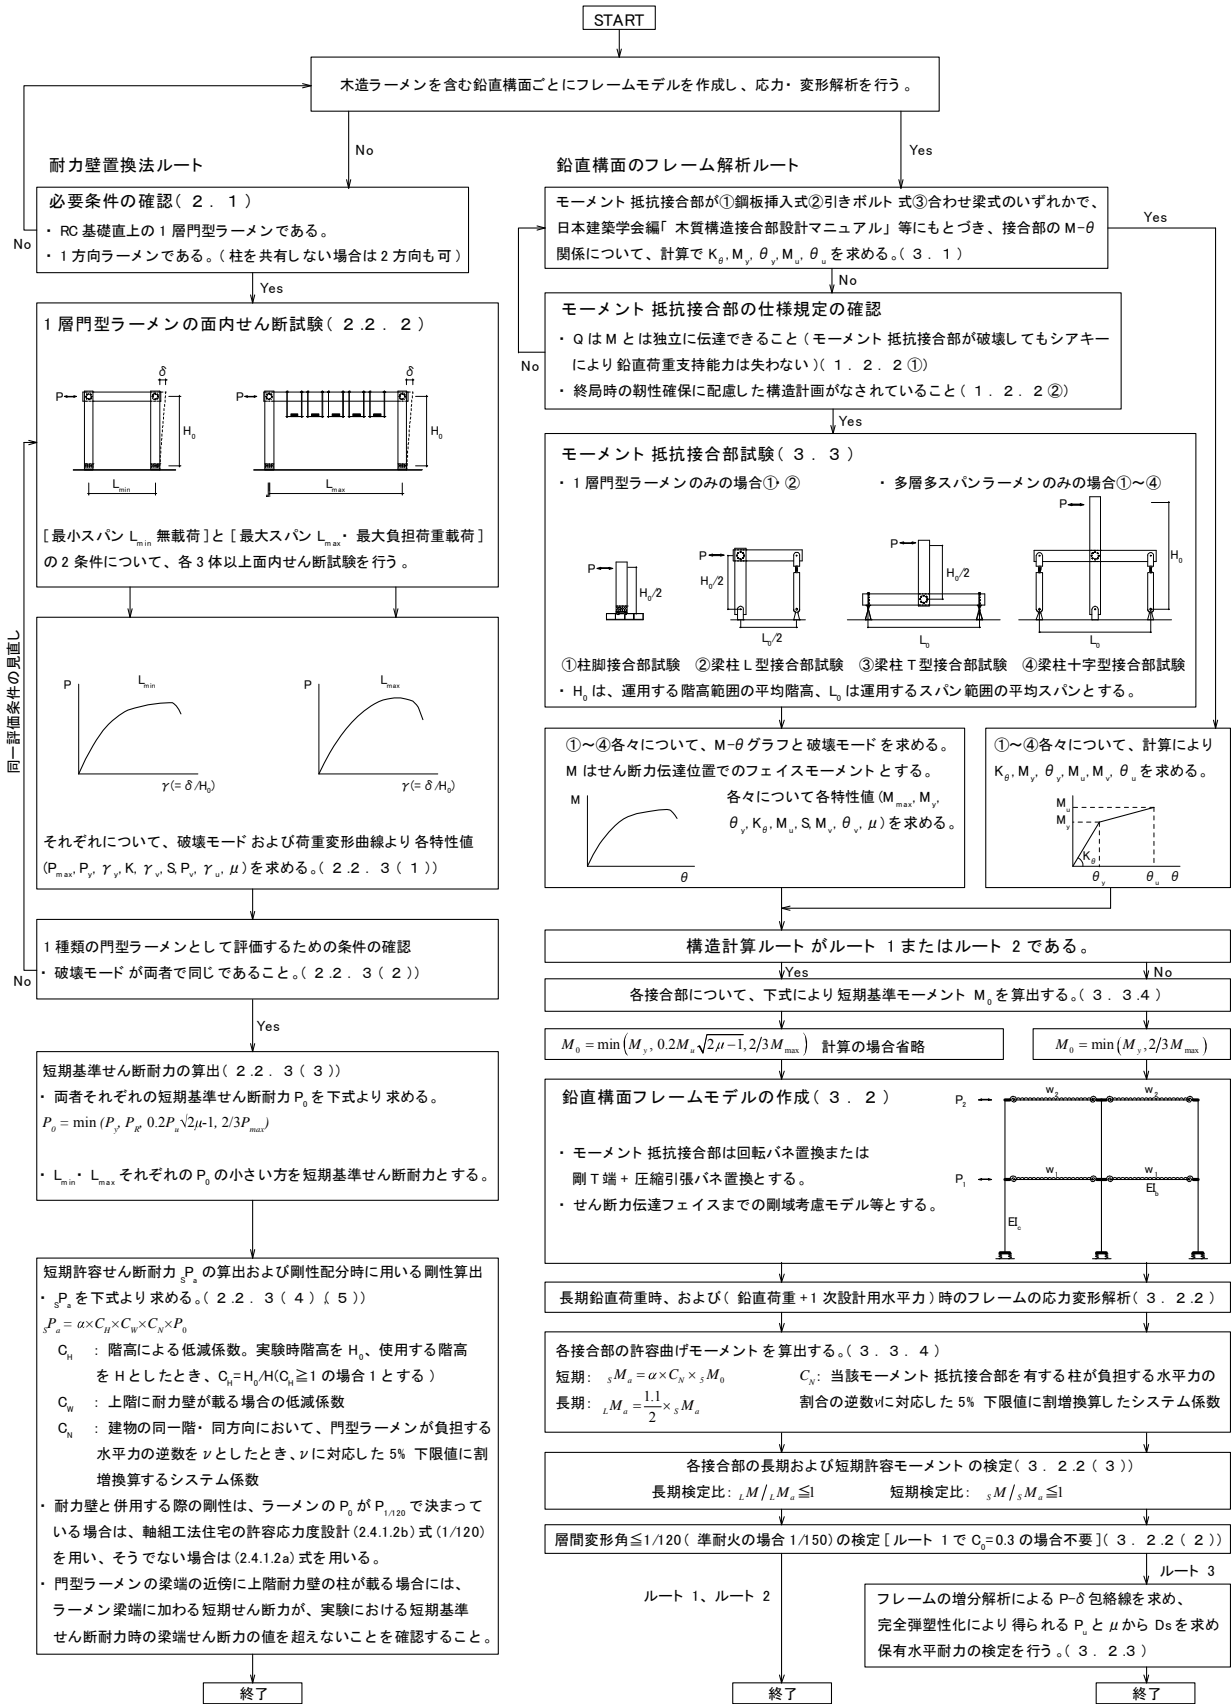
START

木造ラーメンを含む鉛直構面ごとにフレームモデルを作成し、応力・変形解析を行う。

No

Yes

耐力壁置換法ルート

必要条件の確認（２．１）
・RC 基礎直上の１層門型ラーメンである。
・１方向ラーメンである。（柱を共有しない場合は２方向も可）

No

Yes

１層門型ラーメンの面内せん断試験（２.２．２）

P　δ　H$_0$　L$_{min}$
P　δ　H$_0$　L$_{max}$

［最小スパン L$_{min}$ 無載荷］と［最大スパン L$_{max}$・最大負担荷重載荷］の２条件について、各３体以上面内せん断試験を行う。

P　L$_{min}$　$\gamma(=\delta/H_0)$
P　L$_{max}$　$\gamma(=\delta/H_0)$

それぞれについて、破壊モードおよび荷重変形曲線より各特性値(P$_{max}$, P$_y$, $\gamma_y$, K, $\gamma_v$, S,P$_v$, $\gamma_u$, $\mu$)を求める。（2.2．3（１））

同一評価条件の見直し

１種類の門型ラーメンとして評価するための条件の確認
・破壊モードが両者で同じであること。（2.2．3（２））

No

Yes

短期基準せん断耐力の算出（２.２．３（３））
・両者それぞれの短期基準せん断耐力 P$_0$ を下式より求める。
$P_0 = \min(P_y, P_R, 0.2P_u\sqrt{2\mu-1}, 2/3P_{max})$
・L$_{min}$・L$_{max}$ それぞれの P$_0$ の小さい方を短期基準せん断耐力とする。

短期許容せん断耐力 $_sP_a$ の算出および剛性配分時に用いる剛性算出
・$_sP_a$ を下式より求める。（2.2．3（４）（５））
$_sP_a = \alpha\times C_H\times C_W\times C_N\times P_0$
C$_H$　：階高による低減係数。実験時階高を H$_0$、使用する階高を H としたとき、C$_H$=H$_0$/H(C$_H$≧1 の場合１とする）
C$_W$　：上階に耐力壁が載る場合の低減係数
C$_N$　：建物の同一階・同方向において、門型ラーメンが負担する水平力の逆数を $\nu$ としたとき、$\nu$ に対応した 5% 下限値に割増換算するシステム係数
・耐力壁と併用する際の剛性は、ラーメンの P$_0$ が P$_{1/120}$ で決まっている場合は、軸組工法住宅の許容応力度設計(2.4.1.2b)式(1/120)を用い、そうでない場合は(2.4.1.2a)式を用いる。
・門型ラーメンの梁端の近傍に上階耐力壁の柱が載る場合には、ラーメン梁端に加わる短期せん断力が、実験における短期基準せん断耐力時の梁端せん断力の値を超えないことを確認すること。

終了

鉛直構面のフレーム解析ルート

Yes

モーメント抵抗接合部が①鋼板挿入式②引きボルト式③合わせ梁式のいずれかで、日本建築学会編「木質構造接合部設計マニュアル」等にもとづき、接合部の M-$\theta$ 関係について、計算で K$_\theta$, M$_y$, $\theta_y$, M$_u$, $\theta_u$ を求める。（３．１）

Yes

No

モーメント抵抗接合部の仕様規定の確認
・Q は M とは独立に伝達できること（モーメント抵抗接合部が破壊してもシアキーにより鉛直荷重支持能力は失わない）（１．２．２①）
・終局時の靭性確保に配慮した構造計画がなされていること（１．２．２②）

No

Yes

モーメント抵抗接合部試験（３．３）
・１層門型ラーメンのみの場合①・②　　・多層多スパンラーメンのみの場合①～④

P　H$_0$/2　P　H$_0$/2　L$_0$/2　P　H$_0$/2　L$_0$　P　H$_0$　L$_0$

①柱脚接合部試験　②梁柱 L 型接合部試験　③梁柱 T 型接合部試験　④梁柱十字型接合部試験
・H$_0$ は、運用する階高範囲の平均階高、L$_0$ は運用するスパン範囲の平均スパンとする。

①～④各々について、M-$\theta$ グラフと破壊モードを求める。
M はせん断力伝達位置でのフェイスモーメントとする。
M　$\theta$
各々について各特性値(M$_{max}$, M$_y$, $\theta_y$, K$_\theta$, M$_u$, S,M$_v$, $\theta_v$, $\mu$)を求める。

①～④各々について、計算により K$_\theta$, M$_y$, $\theta_y$, M$_u$, M$_v$, $\theta_u$ を求める。
M$_u$　M$_y$　K$_\theta$　$\theta_y$　$\theta_u$　$\theta$

構造計算ルートがルート１またはルート２である。

Yes　No

各接合部について、下式により短期基準モーメント M$_0$ を算出する。（３．３.4）

$M_0 = \min(M_y, 0.2M_u\sqrt{2\mu-1}, 2/3M_{max})$　計算の場合省略

$M_0 = \min(M_y, 2/3M_{max})$

鉛直構面フレームモデルの作成（３．２）
・モーメント抵抗接合部は回転バネ置換または剛Ｔ端＋圧縮引張バネ置換とする。
・せん断力伝達フェイスまでの剛域考慮モデル等とする。

P$_2$　w$_2$　w$_2$　P$_1$　w$_1$　w$_1$　EI$_b$　EI$_c$

長期鉛直荷重時、および（鉛直荷重+１次設計用水平力）時のフレームの応力変形解析（３．２.2）

各接合部の許容曲げモーメントを算出する。（３．３．４）
短期：$_sM_a = \alpha\times C_N\times {_sM_0}$　　$C_N$：当該モーメント抵抗接合部を有する柱が負担する水平力の割合の逆数$\nu$に対応した 5% 下限値に割増換算したシステム係数
長期：$_LM_a = \frac{1.1}{2}\times {_sM_a}$

各接合部の長期および短期許容モーメントの検定（３．２.2（３））
長期検定比：$_LM/_LM_a$≦1　　短期検定比：$_sM/_sM_a$≦1

層間変形角≦1/120（準耐火の場合 1/150）の検定［ルート１で C$_0$=0.3 の場合不要］（３．２.2（２））

ルート１、ルート２

ルート３

フレームの増分解析による P-$\delta$ 包絡線を求め、完全弾塑性化により得られる P$_u$ と $\mu$ から Ds を求め保有水平耐力の検定を行う。（３．２.3）

終了

終了